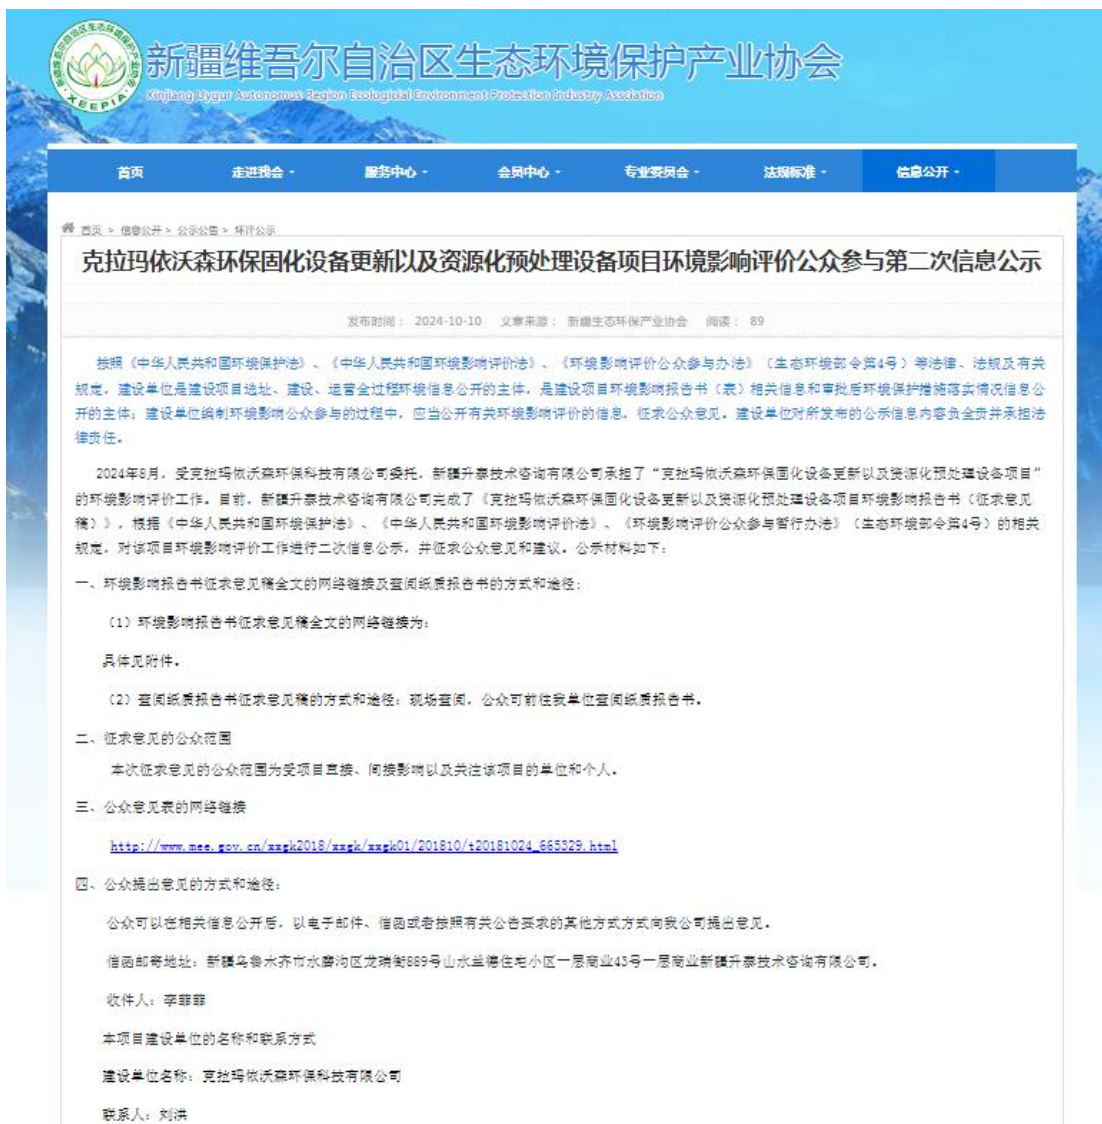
XEEPIA

新疆维吾尔自治区生态环境保护产业协会
Xinjiang Uygur Autonomus Region Ecological Environment Protection Industry Association

首页 走进我会 服务中心 会员中心 专业委员会 法规标准 信息公开

首页 > 信息公开 > 公示公告 > 环评公示

克拉玛依沃森环保固化设备更新以及资源化预处理设备项目环境影响评价公众参与第二次信息公示

发布时间： 2024-10-10 文章来源： 新疆生态环保产业协会 阅读： 89

按照《中华人民共和国环境保护法》、《中华人民共和国环境影响评价法》、《环境影响评价公众参与办法》（生态环境部令第4号）等法律、法规及有关规定，建设单位是建设项目选址、建设、运营全过程环境信息公开的主体，是建设项目环境影响报告书（表）相关信息和审批后环境保护措施落实情况信息公开的主体；建设单位编制环境影响公众参与的过程中，应当公开有关环境影响评价的信息，征求公众意见。建设单位对所发布的公示信息内容负全责并承担法律责任。

2024年8月，受克拉玛依沃森环保科技有限公司委托，新疆升泰技术咨询有限公司承担了“克拉玛依沃森环保固化设备更新以及资源化预处理设备项目”的环境影响评价工作。目前，新疆升泰技术咨询有限公司完成了《克拉玛依沃森环保固化设备更新以及资源化预处理设备项目环境影响报告书（征求意见稿）》，根据《中华人民共和国环境保护法》、《中华人民共和国环境影响评价法》、《环境影响评价公众参与暂行办法》（生态环境部令第4号）的相关规定，对该项目环境影响评价工作进行二次信息公示，并征求公众意见和建议，公示材料如下：

一、环境影响报告书征求意见稿全文的网络链接及查阅纸质报告书的方式和途径：

（1）环境影响报告书征求意见稿全文的网络链接为：

具体见附件。

（2）查阅纸质报告书征求意见稿的方式和途径：现场查阅，公众可前往我单位查阅纸质报告书。

二、征求意见的公众范围

本次征求意见的公众范围为受项目直接、间接影响以及关注该项目的单位和个人。

三、公众意见表的网络链接

http://www.mee.gov.cn/xxgk2018/xxgk/xxgk01/201810/t20181024_665329.html

四、公众提出意见的方式和途径：

公众可以在相关信息公开后，以电子邮件、信函或者按照有关公告要求的其他方式方式向我公司提出意见。

信函邮寄地址：新疆乌鲁木齐市水磨沟区龙瑞街889号山水兰德住宅小区一层商业43号一层商业新疆升泰技术咨询有限公司。

收件人：李菲菲

本项目建设单位的名称和联系方式

建设单位名称：克拉玛依沃森环保科技有限公司

联系人：刘洪